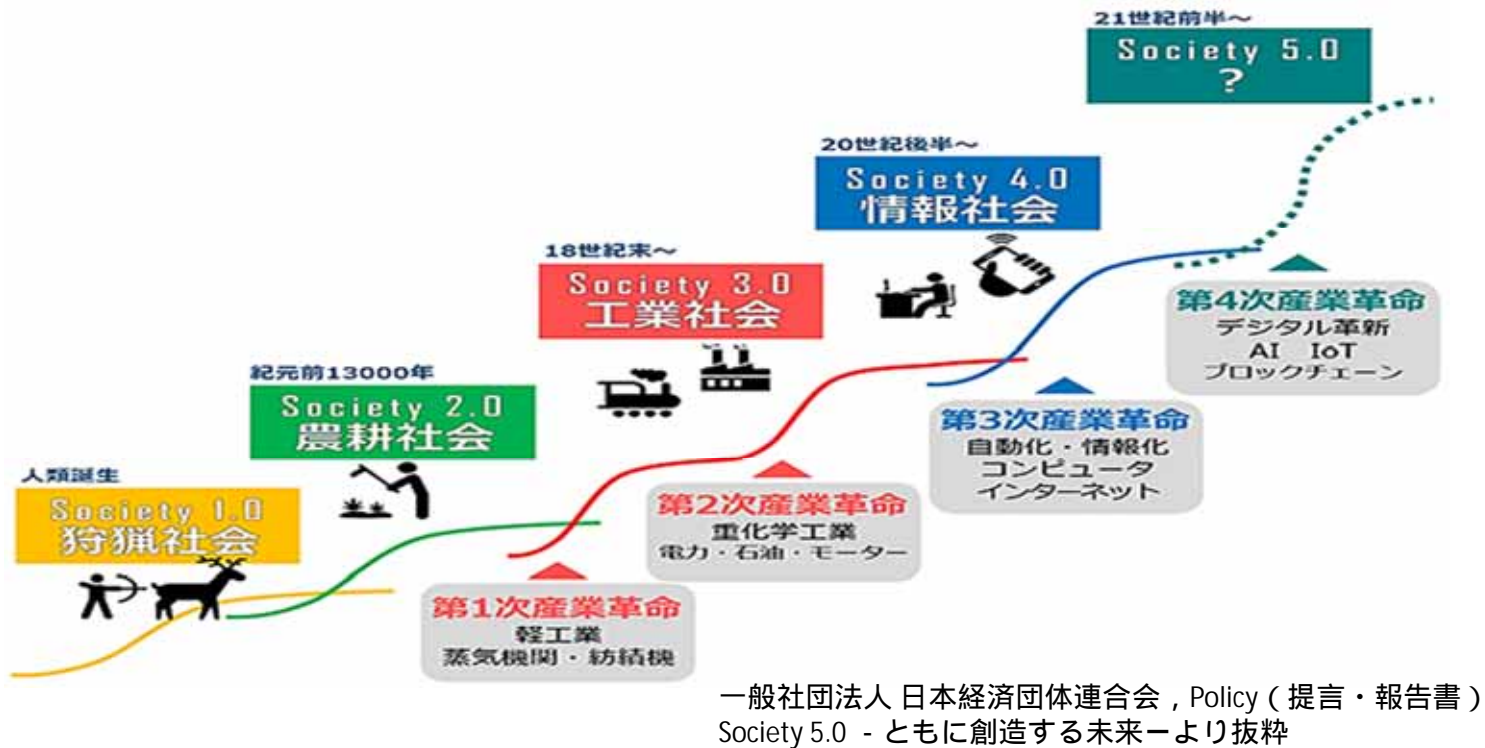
21世紀前半〜
Society 5.0
?

20世紀後半〜
Society 4.0
情報社会

18世紀末〜
Society 3.0
工業社会

紀元前13000年
Society 2.0
農耕社会

人類誕生
Society 1.0
狩猟社会

第4次産業革命
デジタル革新
AI IoT
ブロックチェーン

第3次産業革命
自動化・情報化
コンピュータ
インターネット

第2次産業革命
重化学工業
電力・石油・モーター

第1次産業革命
軽工業
蒸気機関・紡績機

一般社団法人 日本経済団体連合会，Policy（提言・報告書）
Society 5.0 - ともに創造する未来ーより抜粋